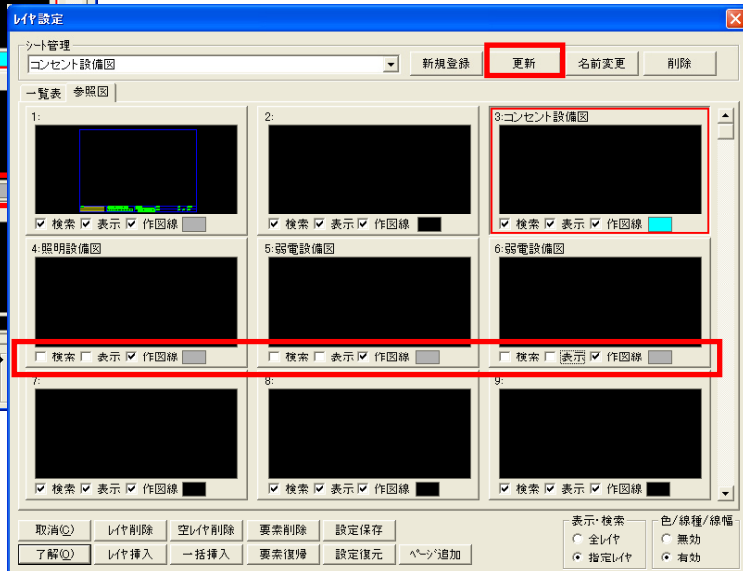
ﾚｲﾔ設定

ｼｰﾄ管理
コンセント設備図
新規登録
更新
名前変更
削除

一覧表
参照図

1:
検索 表示 作図線

2:
検索 表示 作図線

3:コンセント設備図
検索 表示 作図線

4:照明設備図
検索 表示 作図線

5:弱電設備図
検索 表示 作図線

6:弱電設備図
検索 表示 作図線

7:
検索 表示 作図線

8:
検索 表示 作図線

9:
検索 表示 作図線

取消(C)
ﾚｲﾔ削除
空ﾚｲﾔ削除
要素削除
設定保存
了解(O)
ﾚｲﾔ挿入
一括挿入
要素復帰
設定復元
ﾍﾟｰｼﾞ追加

表示･検索
全ﾚｲﾔ
指定ﾚｲﾔ

色/線種/線幅
無効
有効